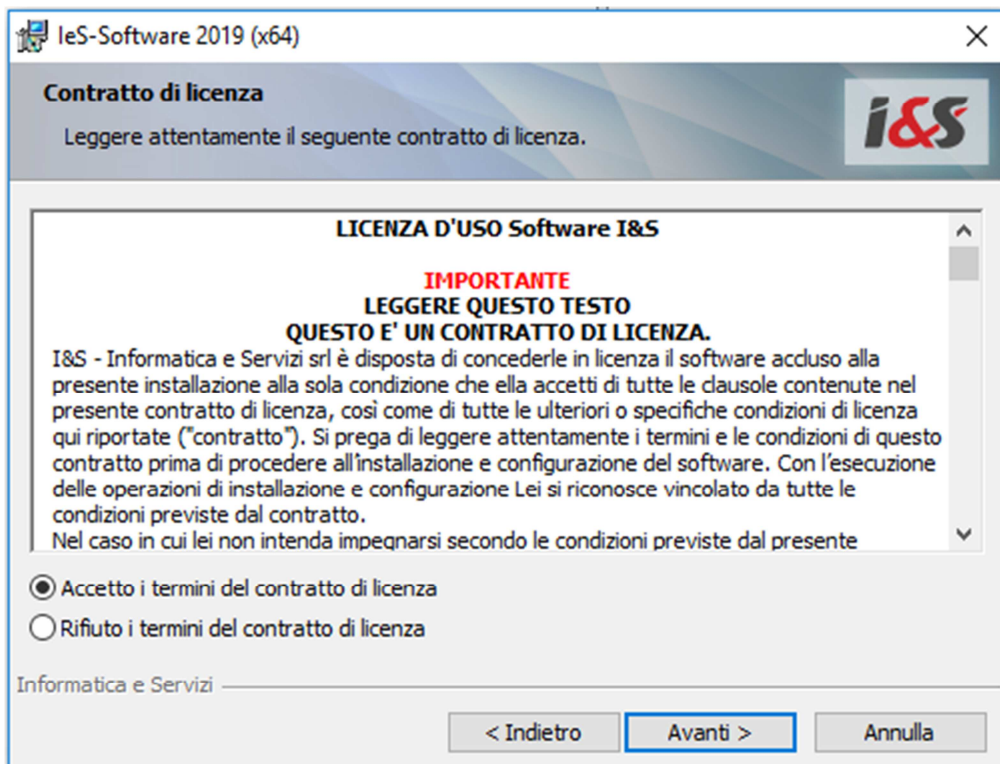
IeS-Software 2019 (x64)

Contratto di licenza

Leggere attentamente il seguente contratto di licenza.

i&S

LICENZA D'USO Software I&S

IMPORTANTE
LEGGERE QUESTO TESTO
QUESTO E' UN CONTRATTO DI LICENZA.

I&S - Informatica e Servizi srl è disposta di concederle in licenza il software accluso alla presente installazione alla sola condizione che ella accetti di tutte le clausole contenute nel presente contratto di licenza, così come di tutte le ulteriori o specifiche condizioni di licenza qui riportate ("contratto"). Si prega di leggere attentamente i termini e le condizioni di questo contratto prima di procedere all'installazione e configurazione del software. Con l'esecuzione delle operazioni di installazione e configurazione Lei si riconosce vincolato da tutte le condizioni previste dal contratto.

Nel caso in cui lei non intenda impegnarsi secondo le condizioni previste dal presente

Accetto i termini del contratto di licenza

Rifiuto i termini del contratto di licenza

Informatica e Servizi

< Indietro

Avanti >

Annulla